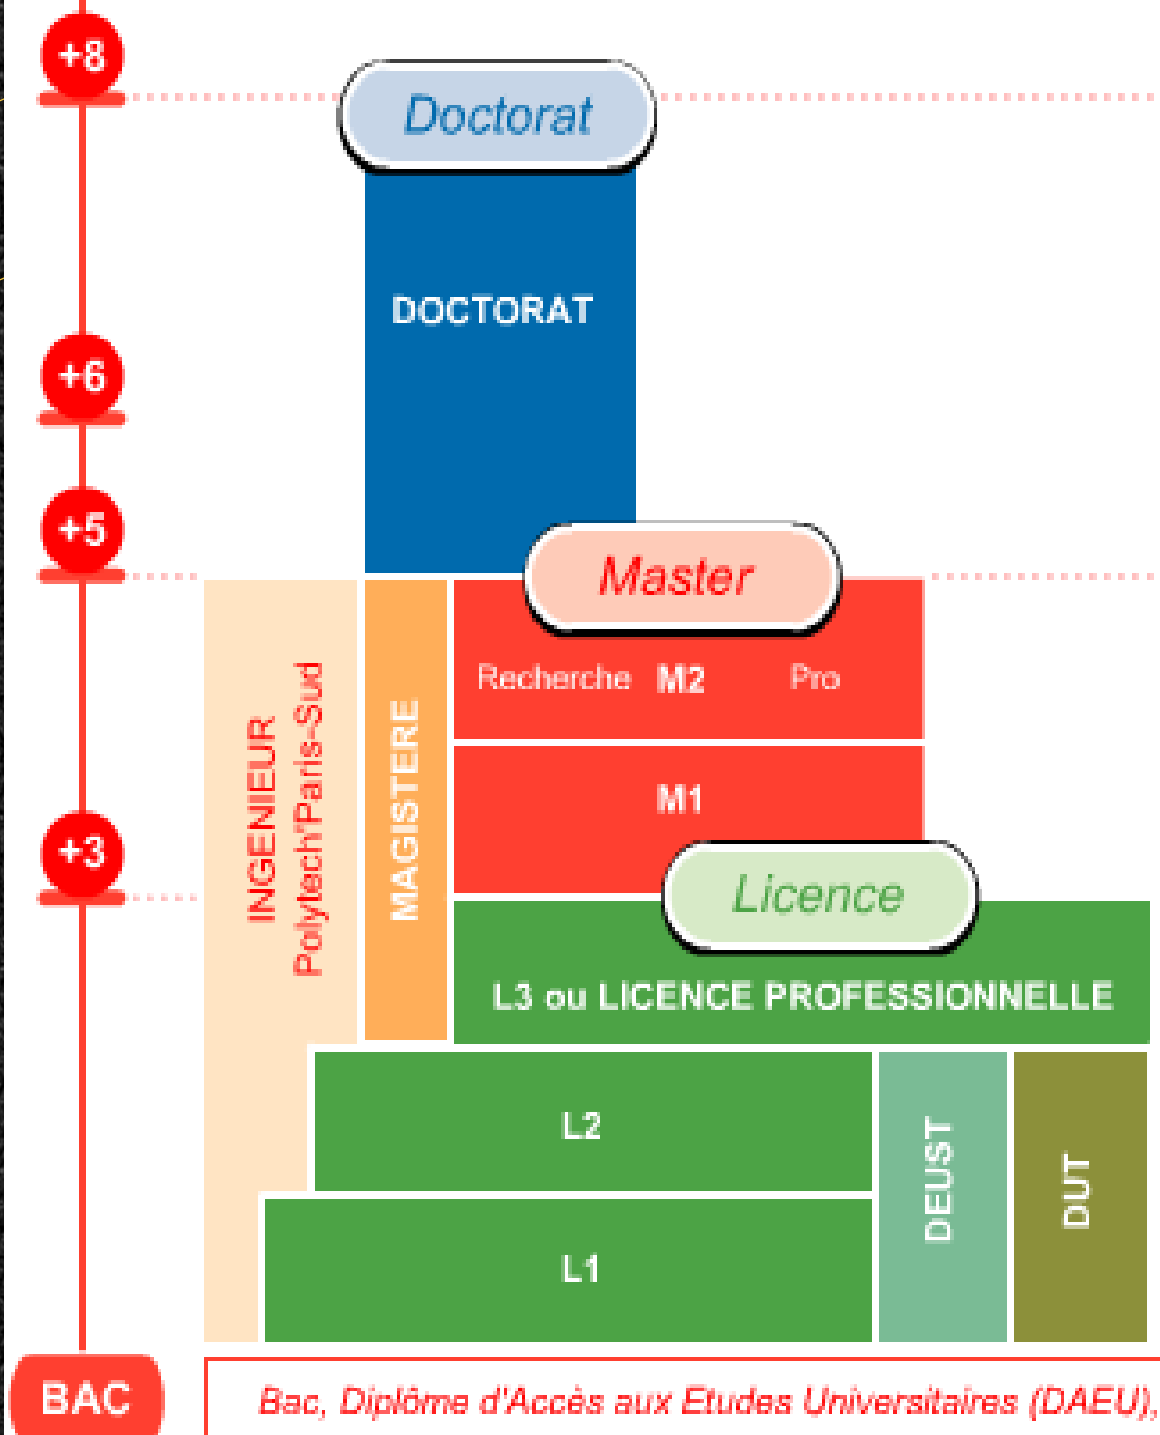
+8

Doctorat

DOCTORAT

+6

+5

Master

INGENIEUR Polytech'Paris-Sud

MAGISTERE

Recherche M2 Pro

M1

+3

Licence

L3 ou LICENCE PROFESSIONNELLE

L2

L1

DEUST

DUT

BAC

Bac, Diplôme d'Accès aux Etudes Universitaires (DAEU),